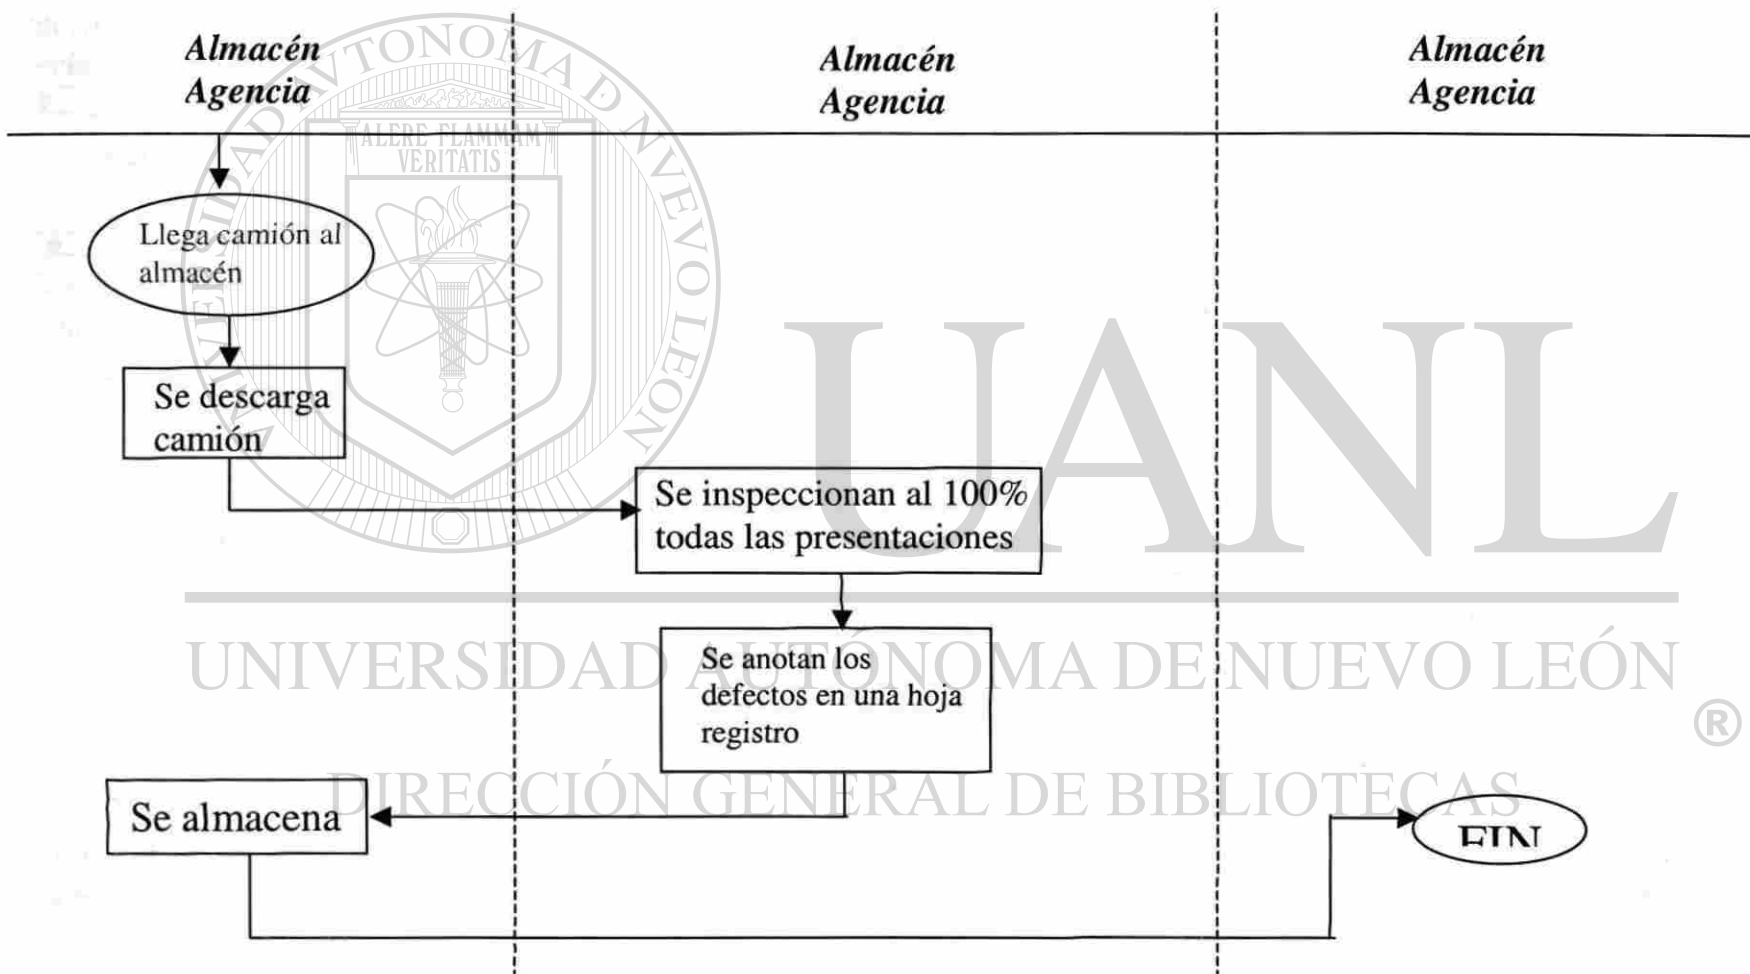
Almacén Agencia

Almacén Agencia

Almacén Agencia

Llega camión al almacén

Se descarga camión

Se inspeccionan al 100% todas las presentaciones

Se anotan los defectos en una hoja registro

Se almacena

FIN

ALERE FLAMMAM VERITATIS

UNIVERSIDAD AUTÓNOMA DE NUEVO LEÓN

UANL

UNIVERSIDAD AUTÓNOMA DE NUEVO LEÓN ®

DIRECCIÓN GENERAL DE BIBLIOTECAS